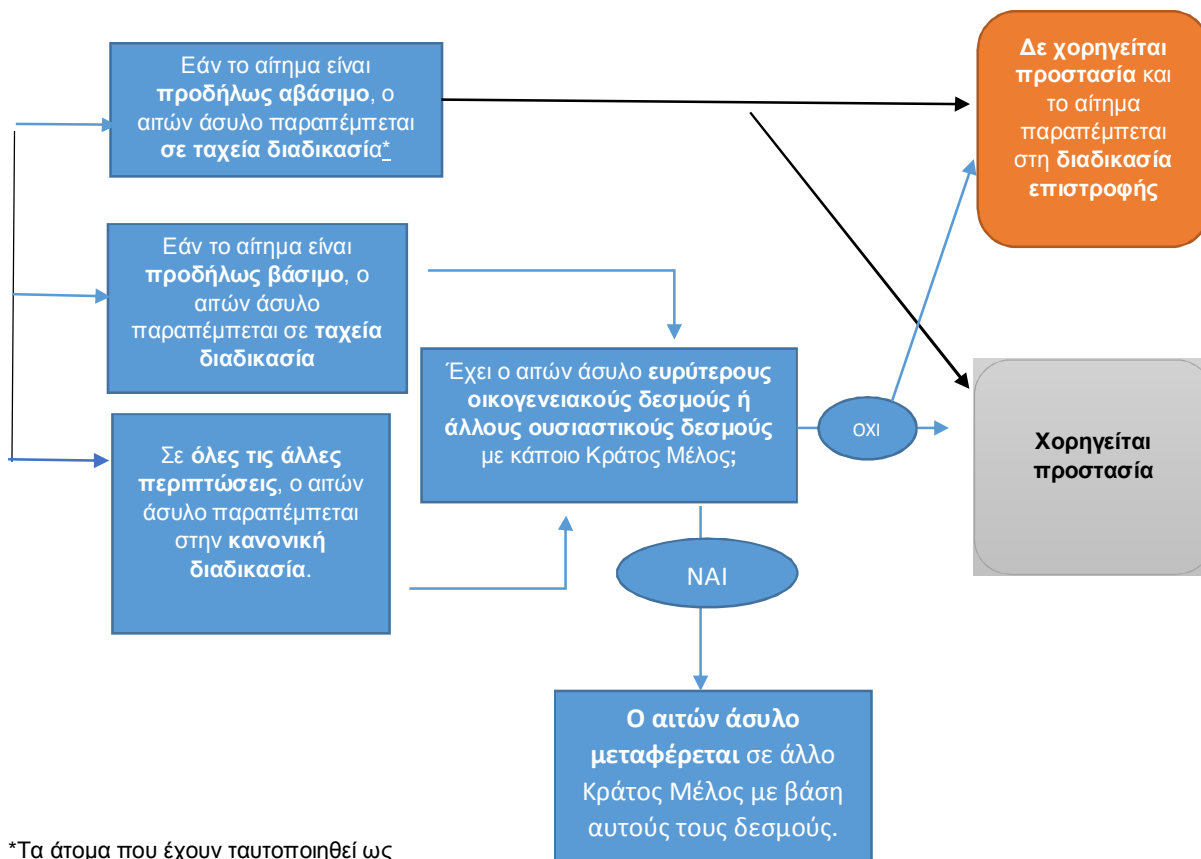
Εάν το αίτημα είναι προδήλως αβάσιμο, ο αιτών άσυλο παραπέμπεται σε ταχεία διαδικασία*

Δε χορηγείται προστασία και το αίτημα παραπέμπεται στη διαδικασία επιστροφής

Εάν το αίτημα είναι προδήλως βάσιμο, ο αιτών άσυλο παραπέμπεται σε ταχεία διαδικασία

Έχει ο αιτών άσυλο ευρύτερους οικογενειακούς δεσμούς ή άλλους ουσιαστικούς δεσμούς με κάποιο Κράτος Μέλος;

ΟΧΙ

Χορηγείται προστασία

Σε όλες τις άλλες περιπτώσεις, ο αιτών άσυλο παραπέμπεται στην κανονική διαδικασία.

ΝΑΙ

Ο αιτών άσυλο μεταφέρεται σε άλλο Κράτος Μέλος με βάση αυτούς τους δεσμούς.

*Τα άτομα που έχουν ταυτοποιηθεί ως